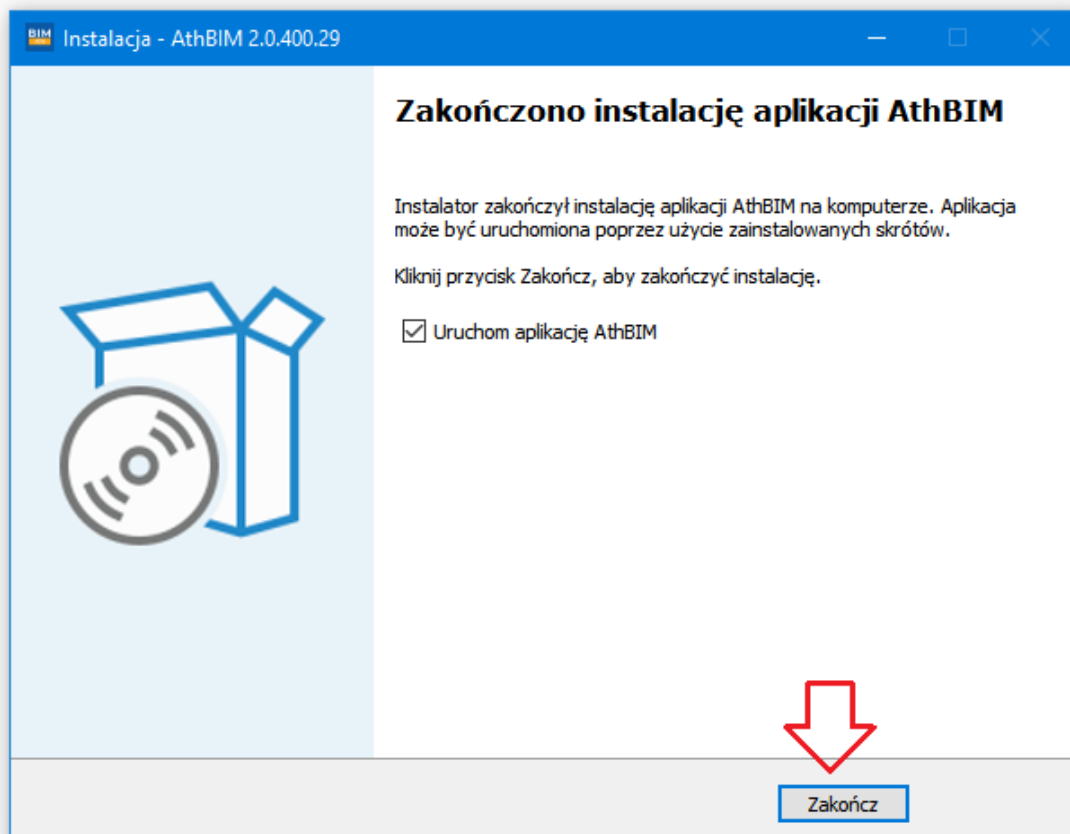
BIM Instalacja - AthBIM 2.0.400.29

Zakończono instalację aplikacji AthBIM

Instalator zakończył instalację aplikacji AthBIM na komputerze. Aplikacja może być uruchomiona poprzez użycie zainstalowanych skrótów.

Kliknij przycisk Zakończ, aby zakończyć instalację.

☑ Uruchom aplikację AthBIM

Zakończ